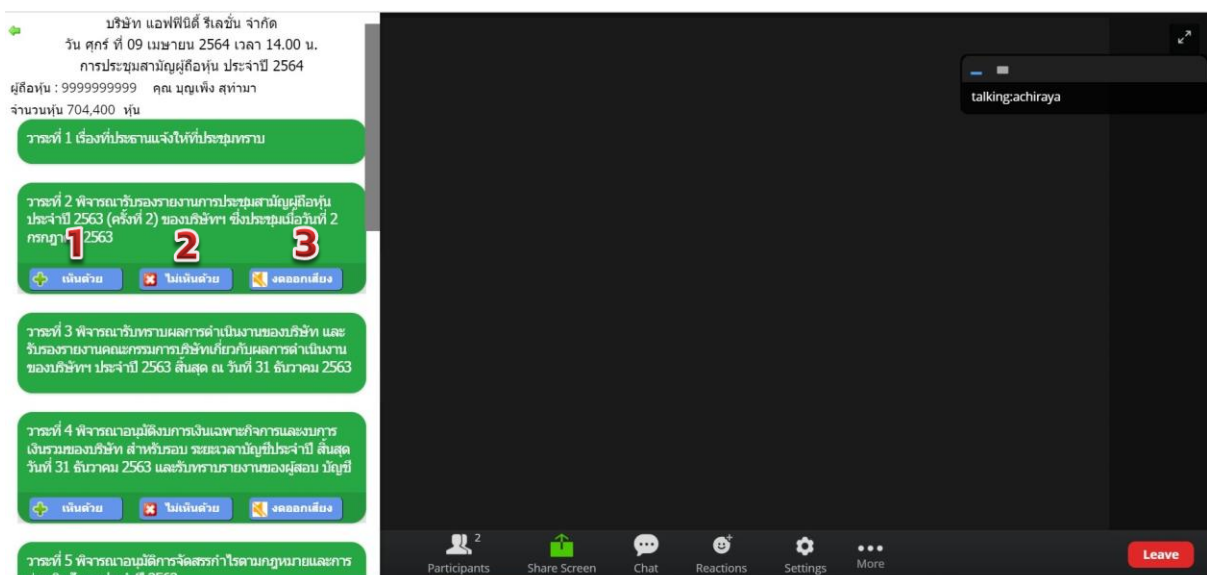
บริษัท แอฟฟินิตี้ รีเลชั่น จำกัด
วัน ศุกร์ ที่ 09 เมษายน 2564 เวลา 14.00 น.
การประชุมสามัญผู้ถือหุ้น ประจำปี 2564
ผู้ถือหุ้น : 9999999999 คุณ บุญเพ็ง สุทำมา
จำนวนหุ้น 704,400 หุ้น

วาระที่ 1 เรื่องที่ประธานแจ้งให้ที่ประชุมทราบ

วาระที่ 2 พิจารณารับรองรายงานการประชุมสามัญผู้ถือหุ้น ประจำปี 2563 (ครั้งที่ 2) ของบริษัทฯ ซึ่งประชุมเมื่อวันที่ 2 กรกฎาคม 2563

1 2 3

เห็นด้วย ไม่เห็นด้วย งดออกเสียง

วาระที่ 3 พิจารณารับทราบผลการดำเนินงานของบริษัท และรับรองรายงานคณะกรรมการบริษัทเกี่ยวกับผลการดำเนินงานของบริษัทฯ ประจำปี 2563 สิ้นสุด ณ วันที่ 31 ธันวาคม 2563

วาระที่ 4 พิจารณาอนุมัติงบการเงินเฉพาะกิจการและงบการเงินรวมของบริษัท สำหรับรอบ ระยะเวลาบัญชีประจำปี สิ้นสุดวันที่ 31 ธันวาคม 2563 และรับทราบรายงานของผู้สอบ บัญชี

เห็นด้วย ไม่เห็นด้วย งดออกเสียง

วาระที่ 5 พิจารณาอนุมัติการจัดสรรกำไรตามกฎหมายและการ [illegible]

talking:achiraya

Participants 2
Share Screen
Chat
Reactions
Settings
More
Leave